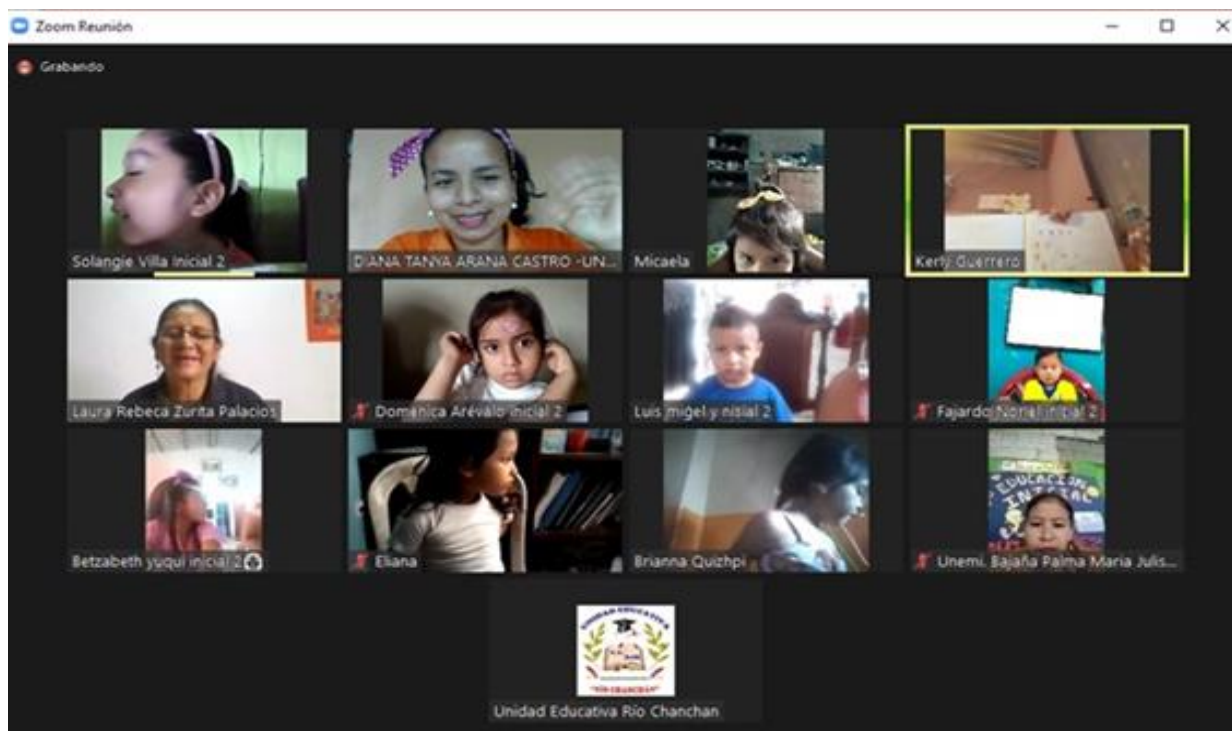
Zoom Reunión

Grabando

Solangie Villa Inicial 2

DIANA TANYA ARANA CASTRO -UN...

Micaela

Kerly Guerrero

Laura Rebeca Zurita Palacios

Doménica Arévalo inicial 2

Luis migel y nisial 2

Fajardo Norel inicial 2

Betzabeth yuqui inicial 2

Eliana

Brianna Quizhpi

Unemi. Bajaña Palma Maria Julis...

EDUCACION INICIAL

UNIDAD EDUCATIVA

"RIO CHANCHAN"

Unidad Educativa Río Chanchan